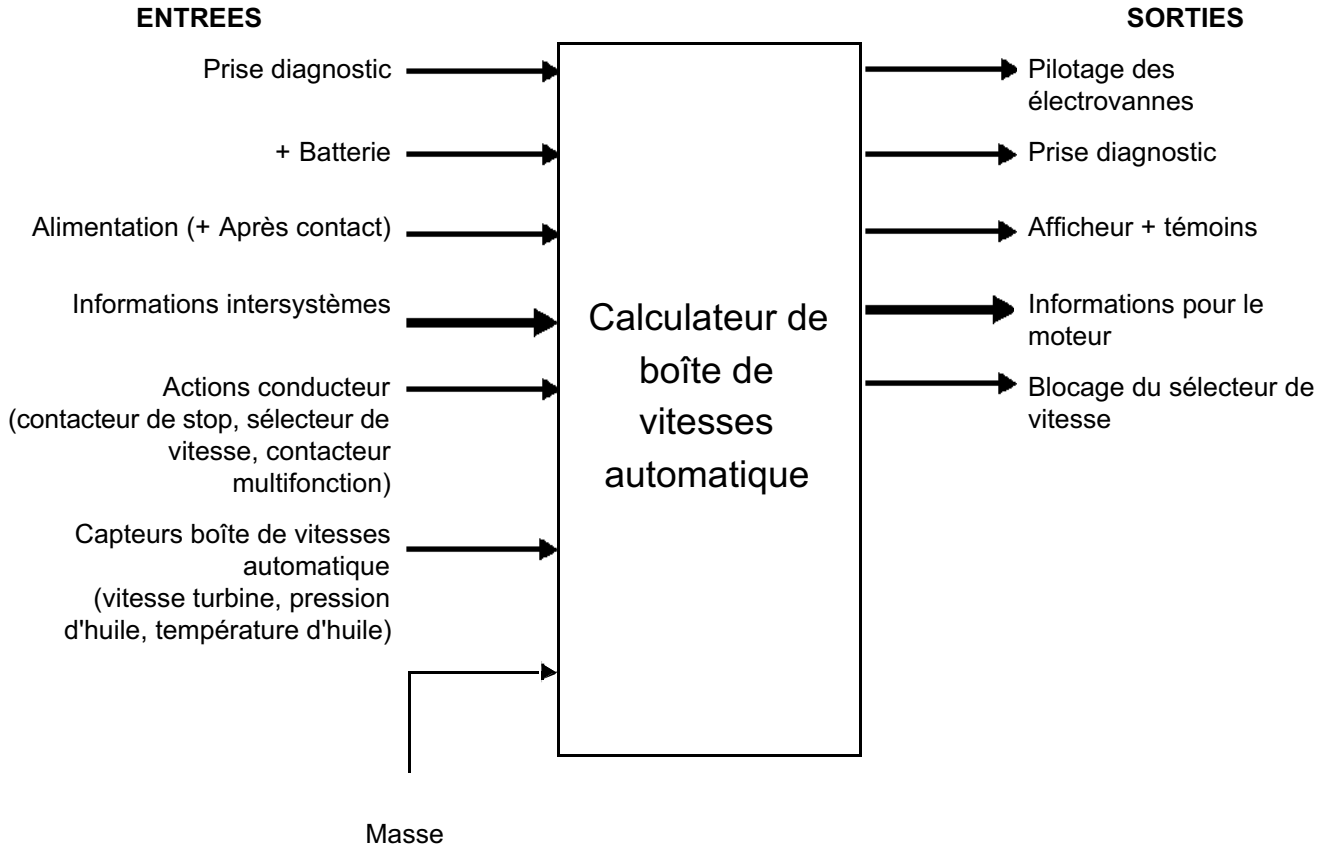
ENTREES

SORTIES

Prise diagnostic

+ Batterie

Alimentation (+ Après contact)

Informations intersystèmes

Actions conducteur (contacteur de stop, sélecteur de vitesse, contacteur multifonction)

Capteurs boîte de vitesses automatique (vitesse turbine, pression d'huile, température d'huile)

Calculateur de boîte de vitesses automatique

Pilotage des électrovannes

Prise diagnostic

Afficheur + témoins

Informations pour le moteur

Blocage du sélecteur de vitesse

Masse